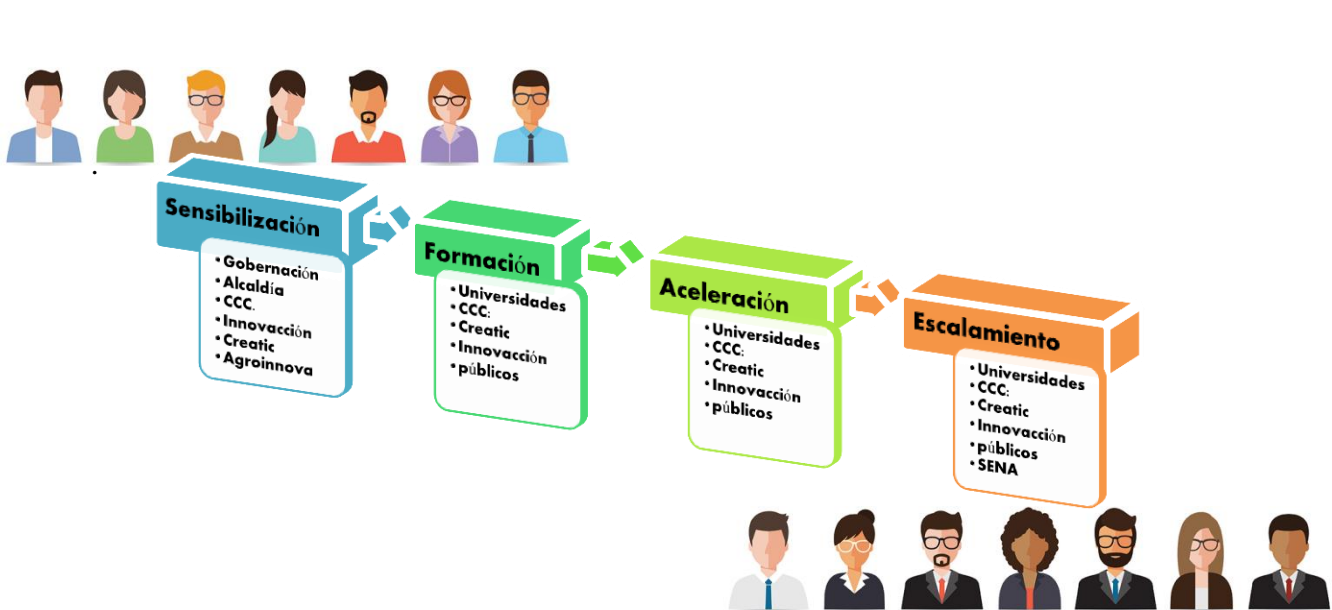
Sensibilización

• Gobernación
• Alcaldía
• CCC.
• Innovacción
• Creatic
• Agroinnova

Formación

• Universidades
• CCC:
• Creatic
• Innovacción
• públicos

Aceleración

• Universidades
• CCC:
• Creatic
• Innovacción
• públicos

Escalamiento

• Universidades
• CCC:
• Creatic
• Innovacción
• públicos
• SENA